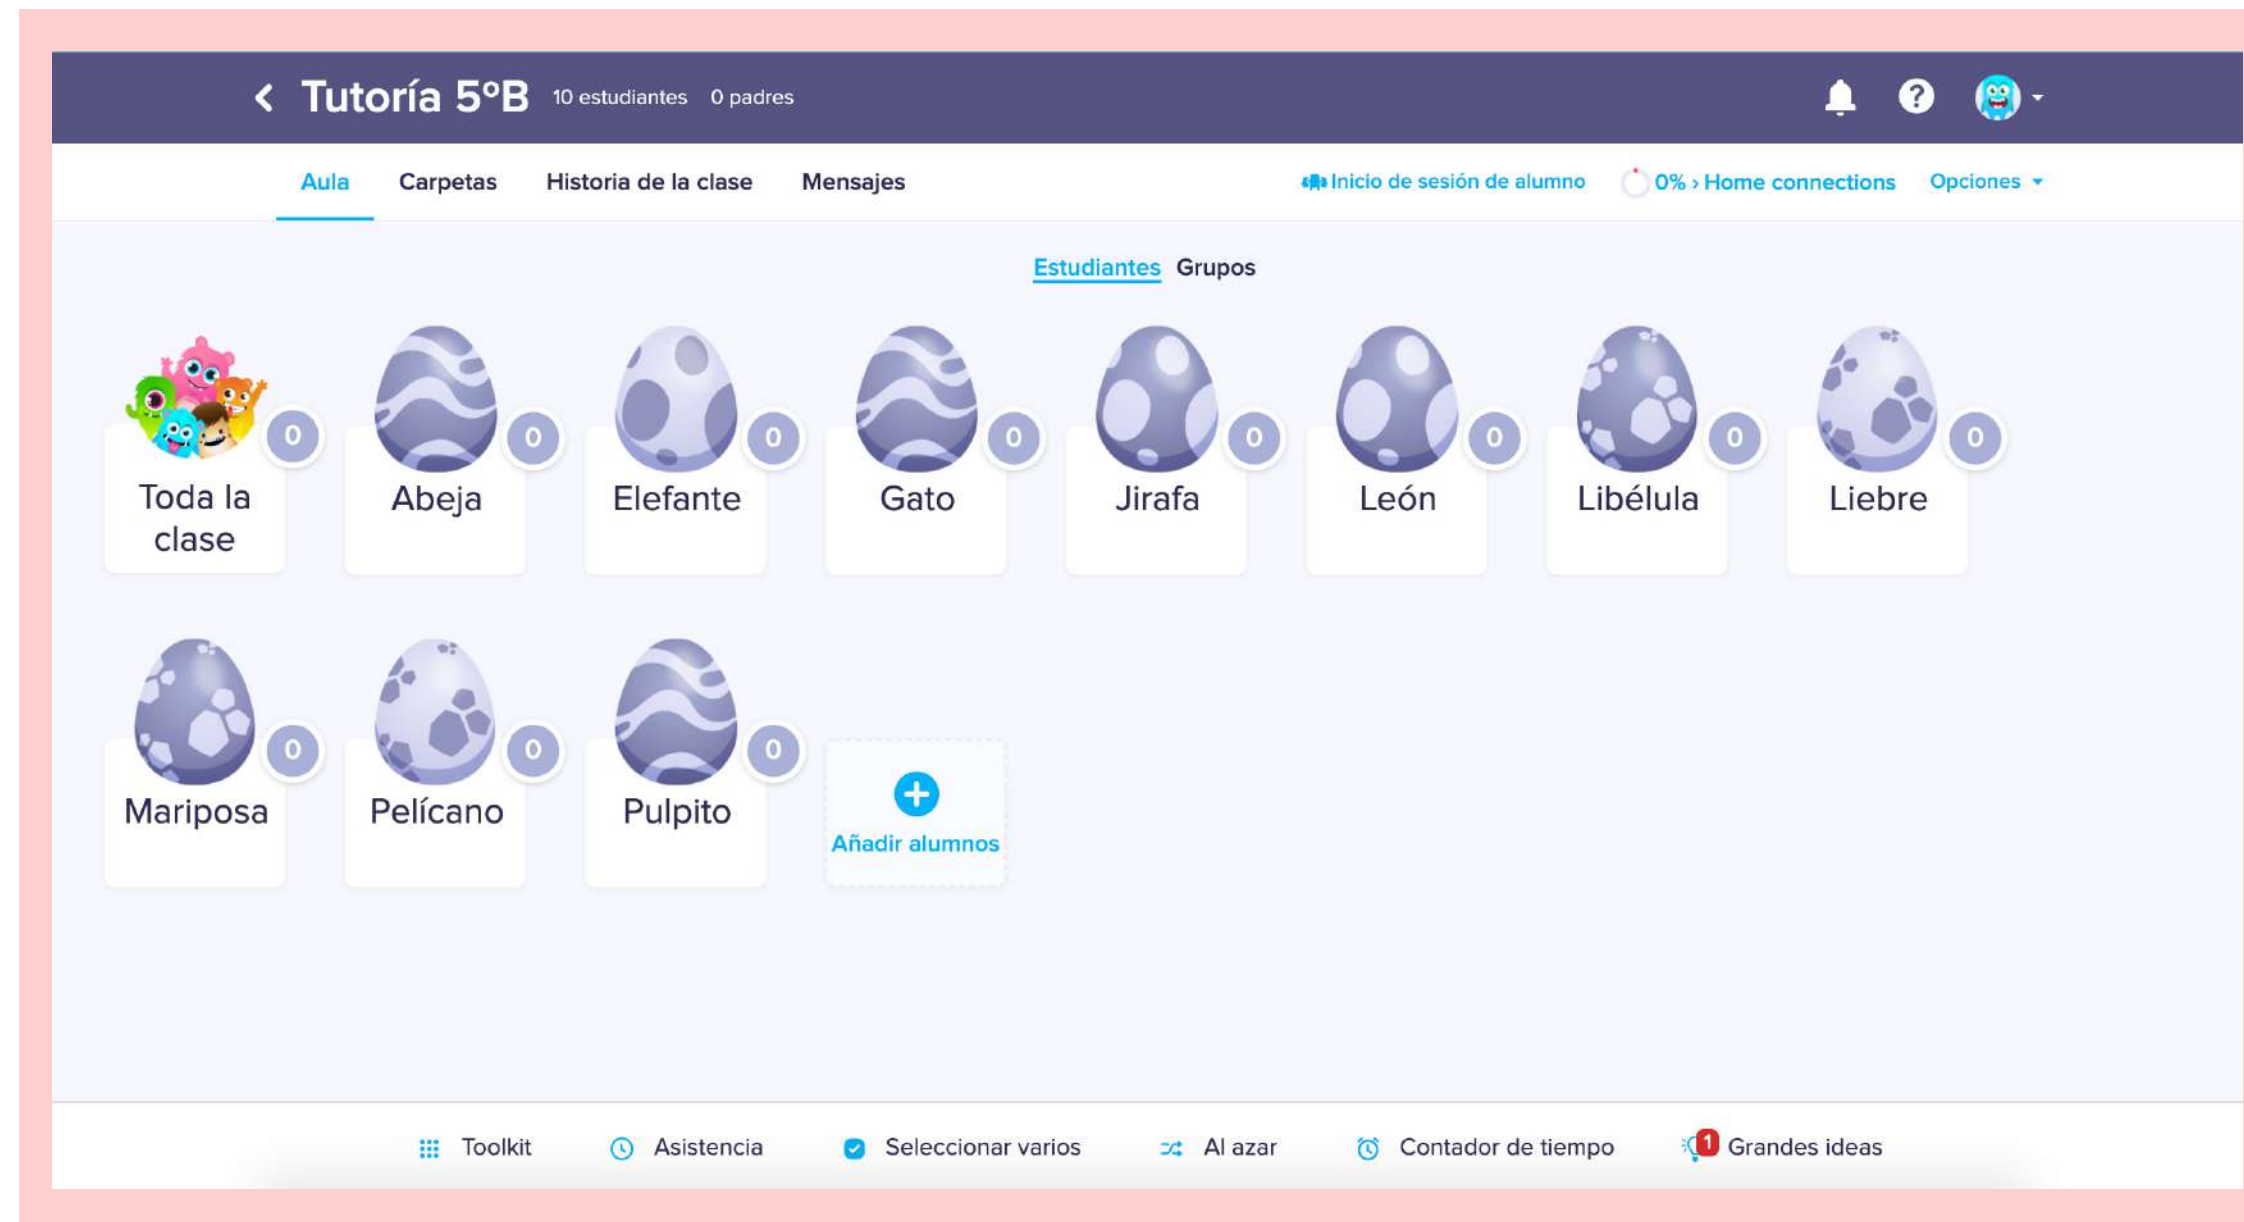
Tutoría 5ºB 10 estudiantes 0 padres

Aula Carpetas Historia de la clase Mensajes Inicio de sesión de alumno 0% › Home connections Opciones

Estudiantes Grupos

Toda la clase 0
Abeja 0
Elefante 0
Gato 0
Jirafa 0
León 0
Libélula 0
Liebre 0
Mariposa 0
Pelícano 0
Pulpito 0
Añadir alumnos

Toolkit Asistencia Seleccionar varios Al azar Contador de tiempo 1 Grandes ideas